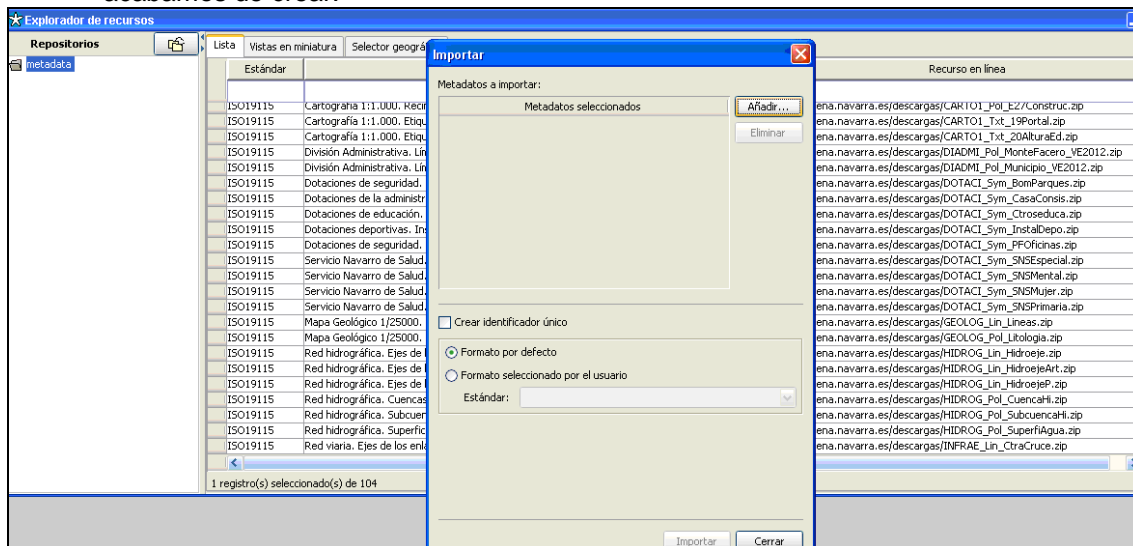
Explorador de recursos

Repositorios

metadata

Lista | Vistas en miniatura | Selector geográ

| Estándar | | Recurso en línea |
|---|---|---|
| ISO19115 | Cartografía 1:1.000. Recin | ena.navarra.es/descargas/CARTO1_Pol_E27Construc.zip |
| ISO19115 | Cartografía 1:1.000. Etiqu | ena.navarra.es/descargas/CARTO1_Txt_19Portal.zip |
| ISO19115 | Cartografía 1:1.000. Etiqu | ena.navarra.es/descargas/CARTO1_Txt_20AlturaEd.zip |
| ISO19115 | División Administrativa. Lín | ena.navarra.es/descargas/DIADMI_Pol_MonteFacero_VE2012.zip |
| ISO19115 | División Administrativa. Lín | ena.navarra.es/descargas/DIADMI_Pol_Municipio_VE2012.zip |
| ISO19115 | Dotaciones de seguridad. | ena.navarra.es/descargas/DOTACI_Sym_BomParques.zip |
| ISO19115 | Dotaciones de la administr | ena.navarra.es/descargas/DOTACI_Sym_CasaConsis.zip |
| ISO19115 | Dotaciones de educación. | ena.navarra.es/descargas/DOTACI_Sym_Ctroseduca.zip |
| ISO19115 | Dotaciones deportivas. Ins | ena.navarra.es/descargas/DOTACI_Sym_InstalDepo.zip |
| ISO19115 | Dotaciones de seguridad. | ena.navarra.es/descargas/DOTACI_Sym_PFOficinas.zip |
| ISO19115 | Servicio Navarro de Salud. | ena.navarra.es/descargas/DOTACI_Sym_SNSEspecial.zip |
| ISO19115 | Servicio Navarro de Salud. | ena.navarra.es/descargas/DOTACI_Sym_SNSMental.zip |
| ISO19115 | Servicio Navarro de Salud. | ena.navarra.es/descargas/DOTACI_Sym_SNSMujer.zip |
| ISO19115 | Servicio Navarro de Salud. | ena.navarra.es/descargas/DOTACI_Sym_SNSPrimaria.zip |
| ISO19115 | Mapa Geológico 1/25000. | ena.navarra.es/descargas/GEOLOG_Lin_Lineas.zip |
| ISO19115 | Mapa Geológico 1/25000. | ena.navarra.es/descargas/GEOLOG_Pol_Litologia.zip |
| ISO19115 | Red hidrográfica. Ejes de | ena.navarra.es/descargas/HIDROG_Lin_Hidroeje.zip |
| ISO19115 | Red hidrográfica. Ejes de | ena.navarra.es/descargas/HIDROG_Lin_HidroejeArt.zip |
| ISO19115 | Red hidrográfica. Ejes de | ena.navarra.es/descargas/HIDROG_Lin_HidroejeP.zip |
| ISO19115 | Red hidrográfica. Cuencas | ena.navarra.es/descargas/HIDROG_Pol_CuencaHi.zip |
| ISO19115 | Red hidrográfica. Subcuer | ena.navarra.es/descargas/HIDROG_Pol_SubcuencaHi.zip |
| ISO19115 | Red hidrográfica. Superfic | ena.navarra.es/descargas/HIDROG_Pol_SuperfiAgua.zip |
| ISO19115 | Red viaria. Ejes de los enla | ena.navarra.es/descargas/INFRAE_Lin_CtraCruce.zip |

1 registro(s) seleccionado(s) de 104

Importar

Metadatos a importar:

Metadatos seleccionados

Añadir...

Eliminar

Crear identificador único

Formato por defecto

Formato seleccionado por el usuario

Estándar:

Importar

Cerrar